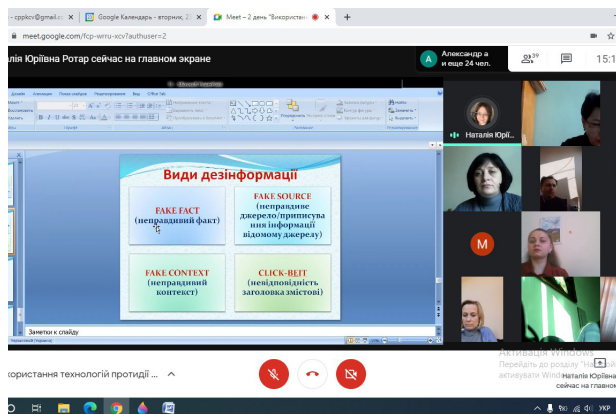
- cppkcv@gmail.c ×
Google Календарь - вторник, 2 ×
Meet – 2 день "Використан ×
+
meet.google.com/fcp-wrru-xcv?authuser=2
алія Юріївна Ротар сейчас на главном экране
A Александр а и еще 24 чел.
39
15:1
Наталія Юрі...
Види дезінформації
FAKE FACT (неправдивий факт)
FAKE SOURCE (неправдиве джерело/приписування інформації відомому джерелу)
FAKE CONTEXT (неправдивий контекст)
CLICK-BEЙT (невідповідність заголовка змістові)
Заметки к слайду
M
Активація Windows
Перейдіть до розділу "Н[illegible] активувати Wind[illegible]
Наталія Юріївна сейчас на главно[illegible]
користання технологій протидії ...